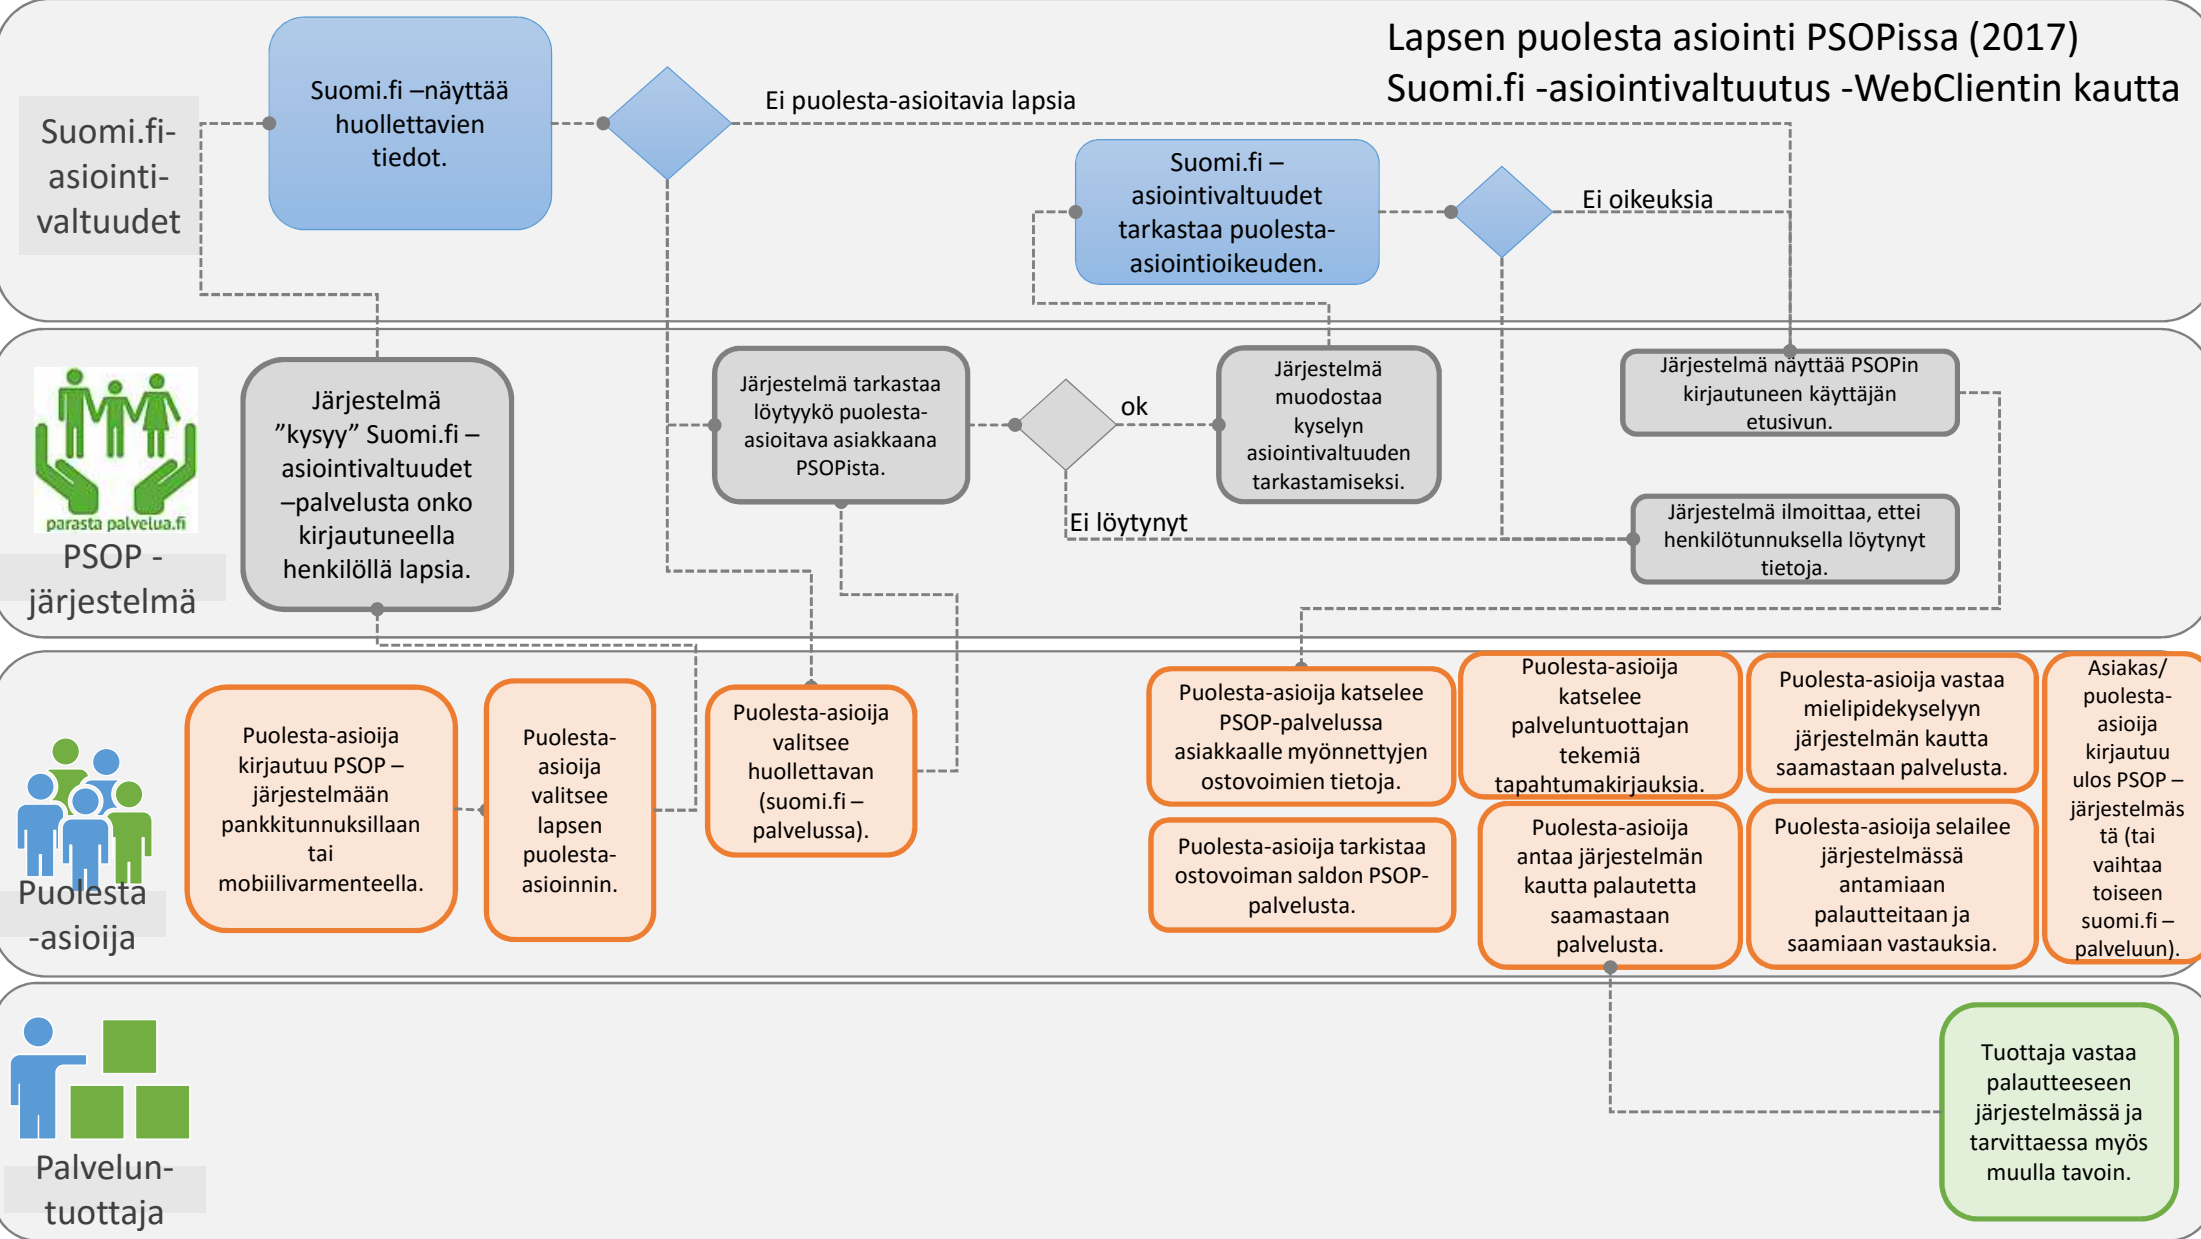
Lapsen puolesta asiointi PSOPissa (2017)
Suomi.fi -asiointivaltuutus -WebClientin kautta

Suomi.fi-asiointi-valtuudet

Suomi.fi –näyttää huollettavien tiedot.

Ei puolesta-asioitavia lapsia

Suomi.fi – asiointivaltuudet tarkastaa puolesta-asiointioikeuden.

Ei oikeuksia

parasta palvelua.fi

PSOP - järjestelmä

Järjestelmä ”kysyy” Suomi.fi – asiointivaltuudet –palvelusta onko kirjautuneella henkilöllä lapsia.

Järjestelmä tarkastaa löytyykö puolesta-asioitava asiakkaana PSOPista.

ok

Ei löytynyt

Järjestelmä muodostaa kyselyn asiointivaltuuden tarkastamiseksi.

Järjestelmä näyttää PSOPin kirjautuneen käyttäjän etusivun.

Järjestelmä ilmoittaa, ettei henkilötunnuksella löytynyt tietoja.

Puolesta -asioija

Puolesta-asioija kirjautuu PSOP – järjestelmään pankkitunnuksillaan tai mobiilivarmenteella.

Puolesta-asioija valitsee lapsen puolesta-asioinnin.

Puolesta-asioija valitsee huollettavan (suomi.fi – palvelussa).

Puolesta-asioija katselee PSOP-palvelussa asiakkaalle myönnettyjen ostovoimien tietoja.

Puolesta-asioija katselee palveluntuottajan tekemiä tapahtumakirjauksia.

Puolesta-asioija vastaa mielipidekyselyyn järjestelmän kautta saamastaan palvelusta.

Asiakas/ puolesta-asioija kirjautuu ulos PSOP – järjestelmästä (tai vaihtaa toiseen suomi.fi – palveluun).

Puolesta-asioija tarkistaa ostovoiman saldon PSOP-palvelusta.

Puolesta-asioija antaa järjestelmän kautta palautetta saamastaan palvelusta.

Puolesta-asioija selailee järjestelmässä antamiaan palautteitaan ja saamiaan vastauksia.

Palvelun-tuottaja

Tuottaja vastaa palautteeseen järjestelmässä ja tarvittaessa myös muulla tavoin.